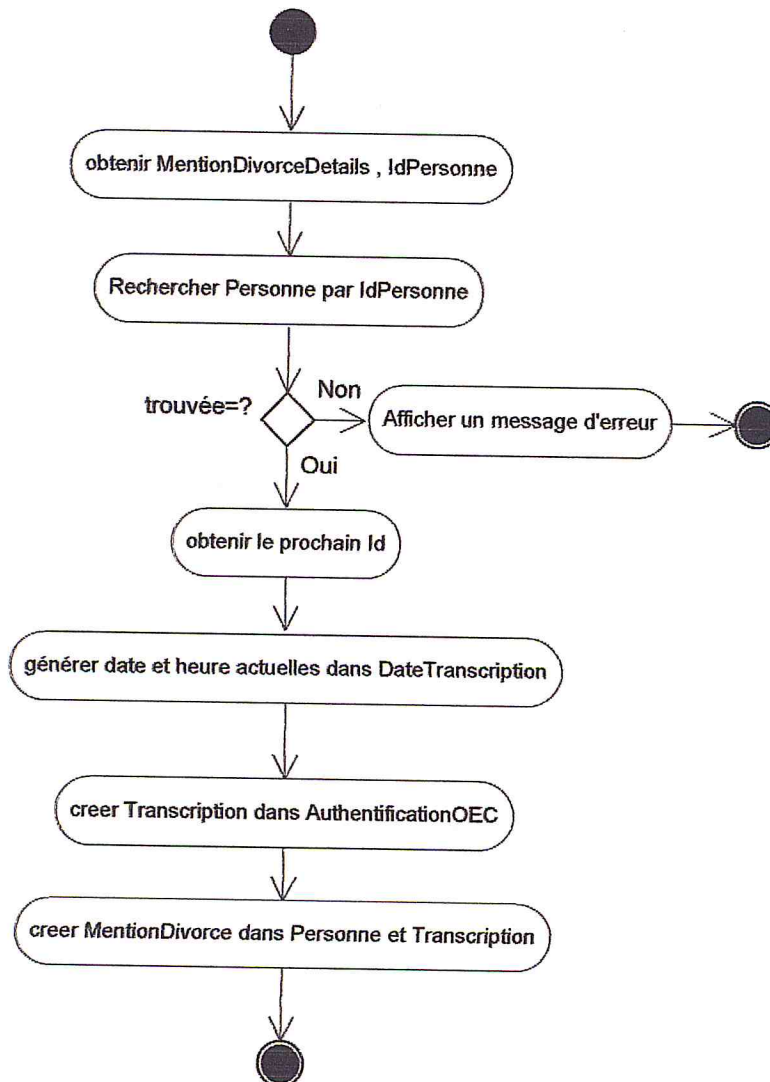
obtenir MentionDivorceDetails , IdPersonne

Rechercher Personne par IdPersonne

trouvée=?

Non

Afficher un message d'erreur

Oui

obtenir le prochain Id

générer date et heure actuelles dans DateTranscription

creer Transcription dans AuthentificationOEC

creer MentionDivorce dans Personne et Transcription